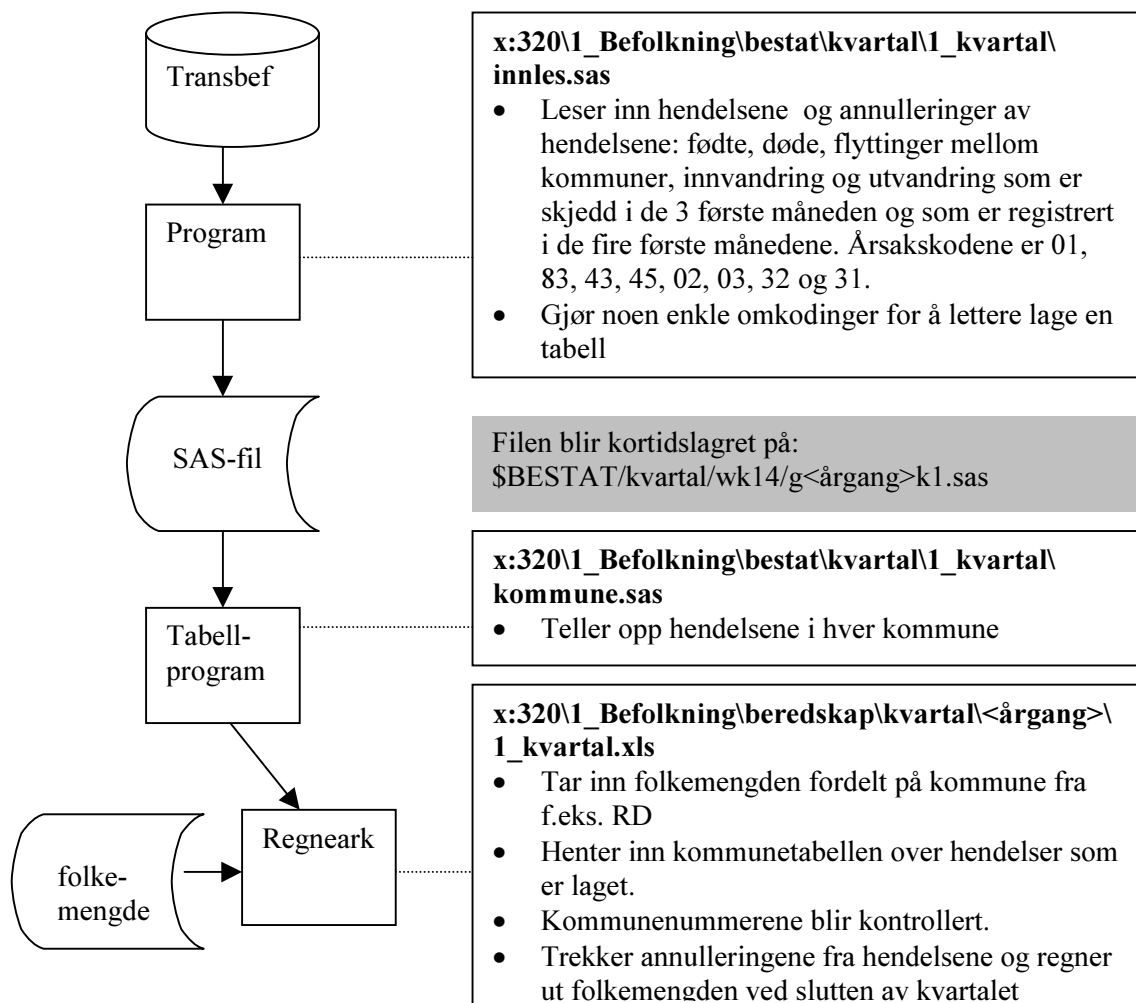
Transbef

Program

SAS-fil

Tabellprogram

folkemengde

Regneark

x:320\1_Befolkning\bestat\kvartal\1_kvartal\innles.sas

- Leser inn hendelsene og annulleringer av hendelsene: fødte, døde, flyttinger mellom kommuner, innvandring og utvandring som er skjedd i de 3 første måneden og som er registrert i de fire første månedene. Årsakskodene er 01, 83, 43, 45, 02, 03, 32 og 31.
- Gjør noen enkle omkodinger for å lettere lage en tabell

Filen blir kortidslagret på: \$BESTAT/kvartal/wk14/g<årgang>k1.sas

x:320\1_Befolkning\bestat\kvartal\1_kvartal\kommune.sas

- Teller opp hendelsene i hver kommune

x:320\1_Befolkning\beredskap\kvartal\<årgang>\1_kvartal.xls

- Tar inn folkemengden fordelt på kommune fra f.eks. RD
- Henter inn kommunetabellen over hendelser som er laget.
- Kommunenummerene blir kontrollert.
- Trekker annulleringene fra hendelsene og regner ut folkemengden ved slutten av kvartalet